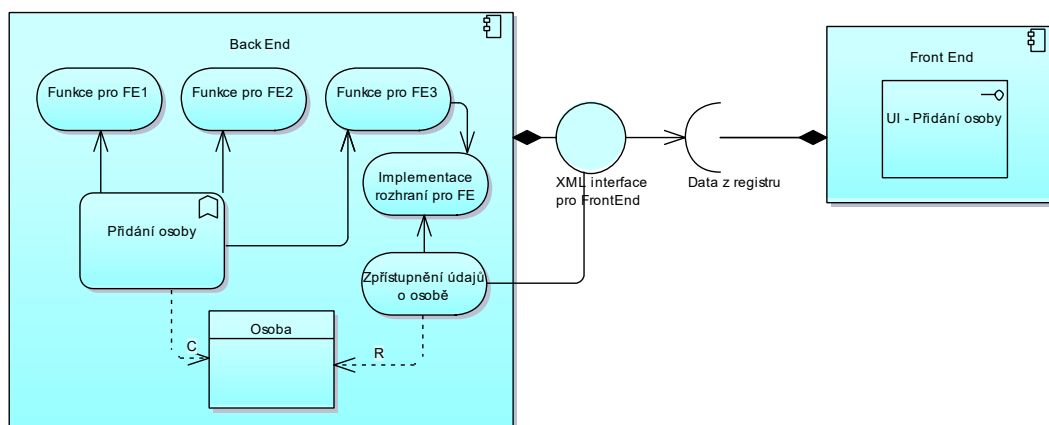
Back End

Funkce pro FE1

Funkce pro FE2

Funkce pro FE3

Implementace rozhraní pro FE

Přidání osoby

Zpřístupnění údajů o osobě

Osoba

C

R

XML interface pro FrontEnd

Data z registru

Front End

UI - Přidání osoby